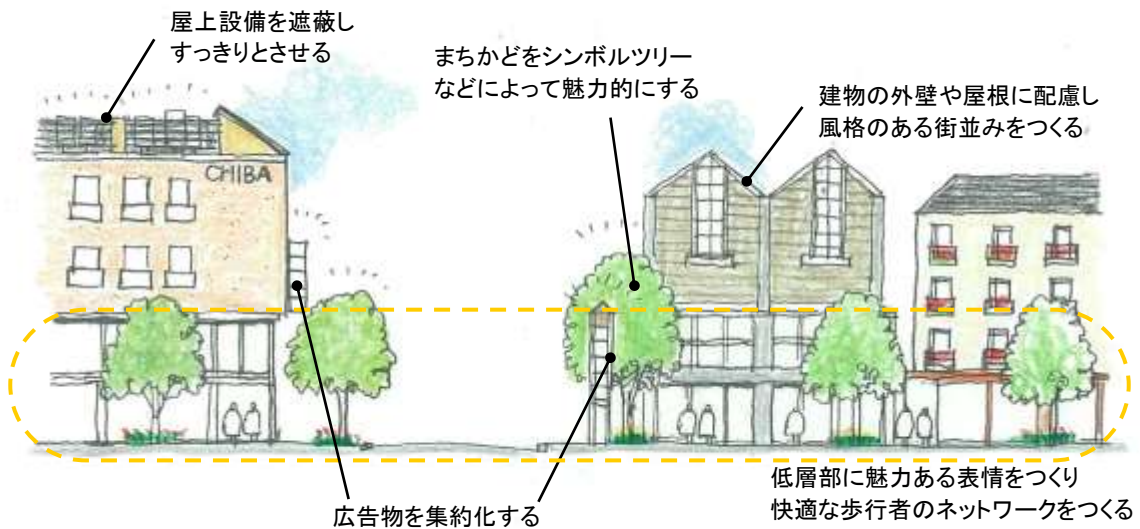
屋上設備を遮蔽し
すっきりとさせる

まちかどをシンボルツリー
などによって魅力的にする

建物の外壁や屋根に配慮し
風格のある街並みをつくる

CHIBA

低層部に魅力ある表情をつくり
快適な歩行者のネットワークをつくる

広告物を集約化する